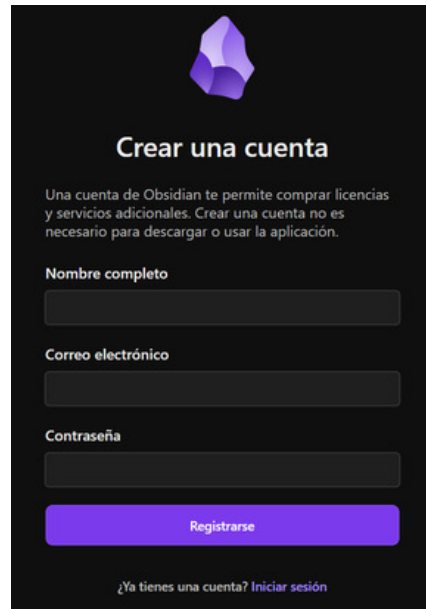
Crear una cuenta

Una cuenta de Obsidian te permite comprar licencias y servicios adicionales. Crear una cuenta no es necesario para descargar o usar la aplicación.

Nombre completo

Correo electrónico

Contraseña

Registrarse

¿Ya tienes una cuenta? Iniciar sesión